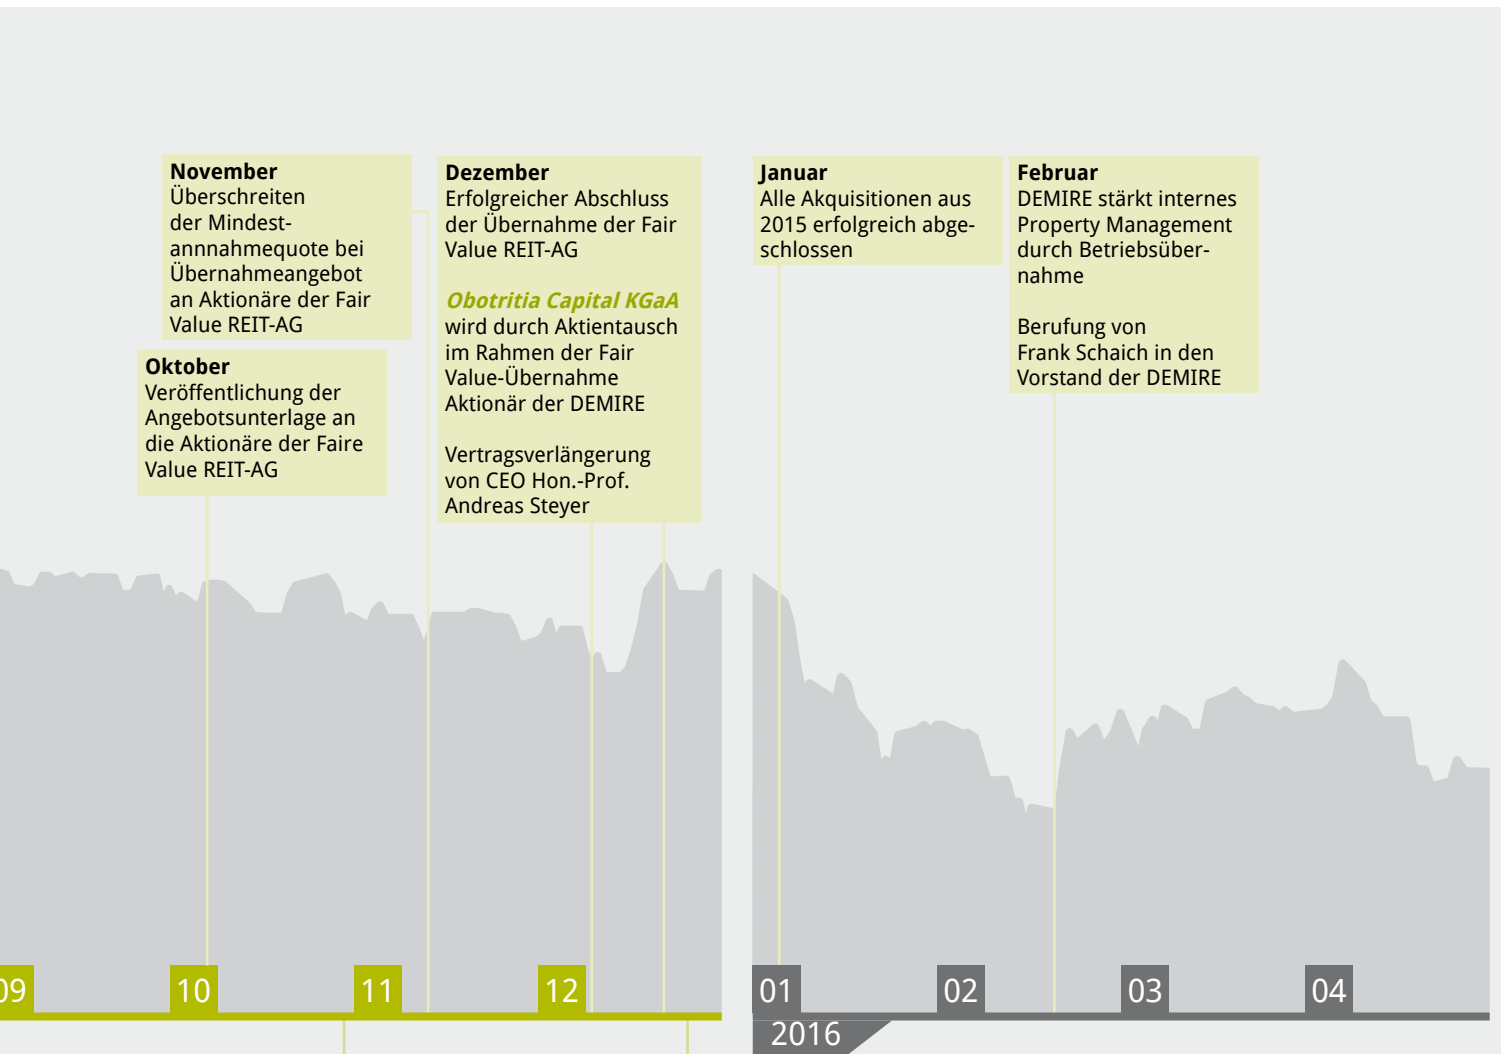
**November**
Überschreiten der Mindestannnahmequote bei Übernahmeangebot an Aktionäre der Fair Value REIT-AG

**Oktober**
Veröffentlichung der Angebotsunterlage an die Aktionäre der Faire Value REIT-AG

**Dezember**
Erfolgreicher Abschluss der Übernahme der Fair Value REIT-AG

*Obotritia Capital KGaA* wird durch Aktientausch im Rahmen der Fair Value-Übernahme Aktionär der DEMIRE

Vertragsverlängerung von CEO Hon.-Prof. Andreas Steyer

**Januar**
Alle Akquisitionen aus 2015 erfolgreich abgeschlossen

**Februar**
DEMIRE stärkt internes Property Management durch Betriebsübernahme

Berufung von Frank Schaich in den Vorstand der DEMIRE

09 10 11 12 01 02 03 04

2016